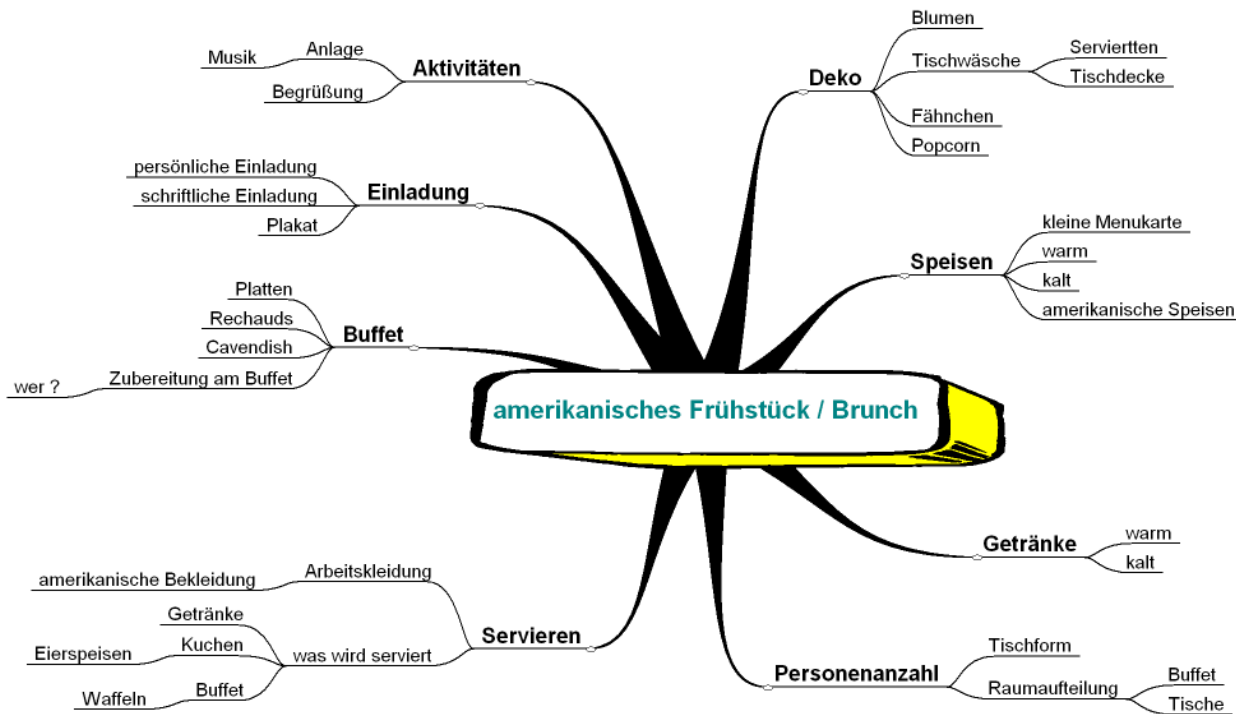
amerikanisches Frühstück / Brunch

Aktivitäten
Anlage
Musik
Begrüßung

Einladung
persönliche Einladung
schriftliche Einladung
Plakat

Buffet
Platten
Rechauds
Cavendish
Zubereitung am Buffet
wer ?

Servieren
Arbeitskleidung
amerikanische Bekleidung
was wird serviert
Getränke
Kuchen
Eierspeisen
Buffet
Waffeln

Deko
Blumen
Tischwäsche
Servietten
Tischdecke
Fähnchen
Popcorn

Speisen
kleine Menukarte
warm
kalt
amerikanische Speisen

Getränke
warm
kalt

Personenanzahl
Tischform
Raumaufteilung
Buffet
Tische